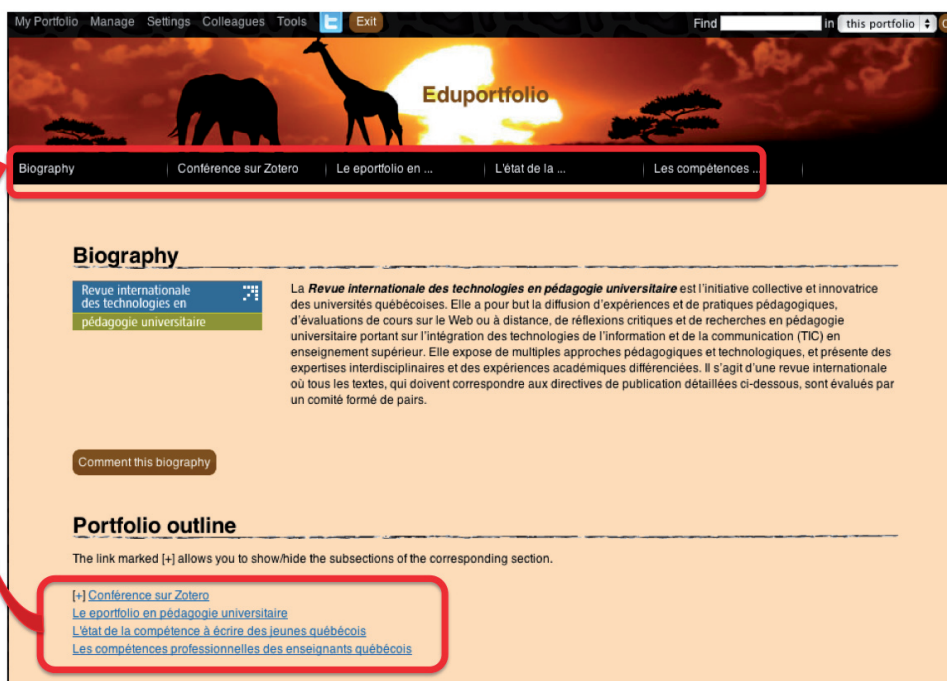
My Portfolio Manage Settings Colleagues Tools Exit

Find in this portfolio

Eduportfolio

Biography | Conférence sur Zotero | Le eportfolio en ... | L'état de la ... | Les compétences ...

Biography

Revue internationale des technologies en pédagogie universitaire

La ***Revue internationale des technologies en pédagogie universitaire*** est l'initiative collective et innovatrice des universités québécoises. Elle a pour but la diffusion d'expériences et de pratiques pédagogiques, d'évaluations de cours sur le Web ou à distance, de réflexions critiques et de recherches en pédagogie universitaire portant sur l'intégration des technologies de l'information et de la communication (TIC) en enseignement supérieur. Elle expose de multiples approches pédagogiques et technologiques, et présente des expertises interdisciplinaires et des expériences académiques différenciées. Il s'agit d'une revue internationale où tous les textes, qui doivent correspondre aux directives de publication détaillées ci-dessous, sont évalués par un comité formé de pairs.

Comment this biography

Portfolio outline

The link marked [+] allows you to show/hide the subsections of the corresponding section.

[+] Conférence sur Zotero
Le eportfolio en pédagogie universitaire
L'état de la compétence à écrire des jeunes québécois
Les compétences professionnelles des enseignants québécois